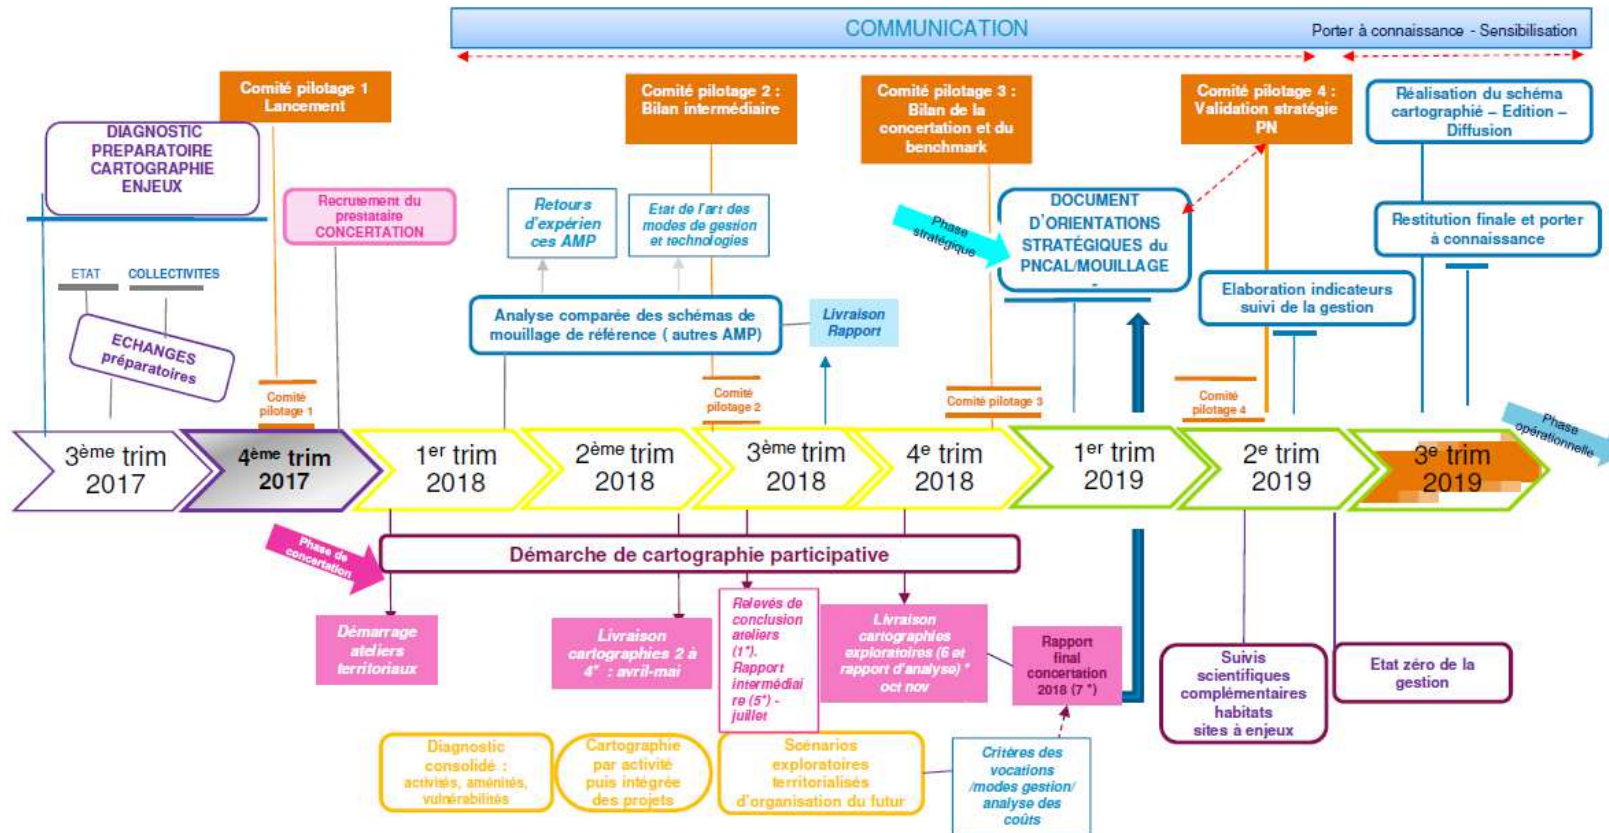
COMMUNICATION

Porter à connaissance - Sensibilisation

Comité pilotage 1 Lancement

Comité pilotage 2 : Bilan intermédiaire

Comité pilotage 3 : Bilan de la concertation et du benchmark

Comité pilotage 4 : Validation stratégie PN

Réalisation du schéma cartographié – Edition – Diffusion

DIAGNOSTIC PREPARATOIRE CARTOGRAPHIE ENJEUX

Recrutement du prestataire CONCERTATION

Retours d'expérien ces AMP

Etat de l'art des modes de gestion et technologies

Phase stratégique

DOCUMENT D'ORIENTATIONS STRATÉGIQUES du PNCAL/MOUILLAGE

Restitution finale et porter à connaissance

ETAT

COLLECTIVITES

ECHANGES préparatoires

Analyse comparée des schémas de mouillage de référence ( autres AMP)

Livraison Rapport

Elaboration indicateurs suivi de la gestion

Comité pilotage 1

Comité pilotage 2

Comité pilotage 3

Comité pilotage 4

Phase opérationnelle

3ème trim 2017

4ème trim 2017

1er trim 2018

2ème trim 2018

3ème trim 2018

4e trim 2018

1er trim 2019

2e trim 2019

3e trim 2019

Phase de concertation

Démarche de cartographie participative

Démarrage ateliers territoriaux

Livraison cartographies 2 à 4* : avril-mai

Relevés de conclusion ateliers (1*). Rapport intermédiaire (5*) - juillet

Livraison cartographies exploratoires (6 et rapport d'analyse) * oct nov

Rapport final concertation 2018 (7 *)

Suivis scientifiques complémentaires habitats sites à enjeux

Etat zéro de la gestion

Diagnostic consolidé : activités, aménités, vulnérabilités

Cartographie par activité puis intégrée des projets

Scénarios exploratoires territorialisés d'organisation du futur

Critères des vocations /modes gestion/ analyse des coûts